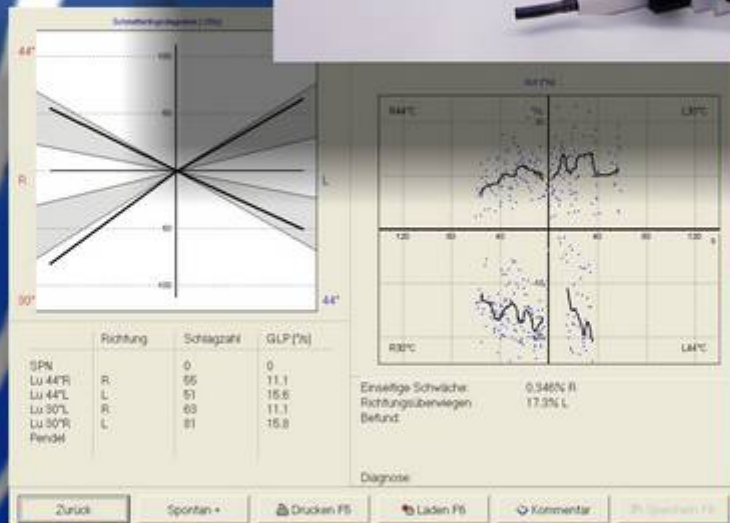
Schmetterlingsdiagramm [°/s]

44°
100
50
R
L
-50
-100
30°
44°

SLV [°/s]
R44°C
L30°C
R30°C
L44°C
120
80
40
40
80
120

| | Richtung | Schlagzahl | GLP [°/s] |
|---|---|---|---|
| SPN | | 0 | 0 |
| Lu 44°R | R | 55 | 11,1 |
| Lu 44°L | L | 51 | 15,6 |
| Lu 30°L | R | 63 | 11,1 |
| Lu 30°R | L | 81 | 15,8 |
| Pendel | | | |

Einseitige Schwäche: 0,346% R
Richtungsüberwiegen: 17,3% L
Befund:

Diagnose:

Zurück
Spontan +
Drucken F5
Laden F6
Kommentar
Spontan F9